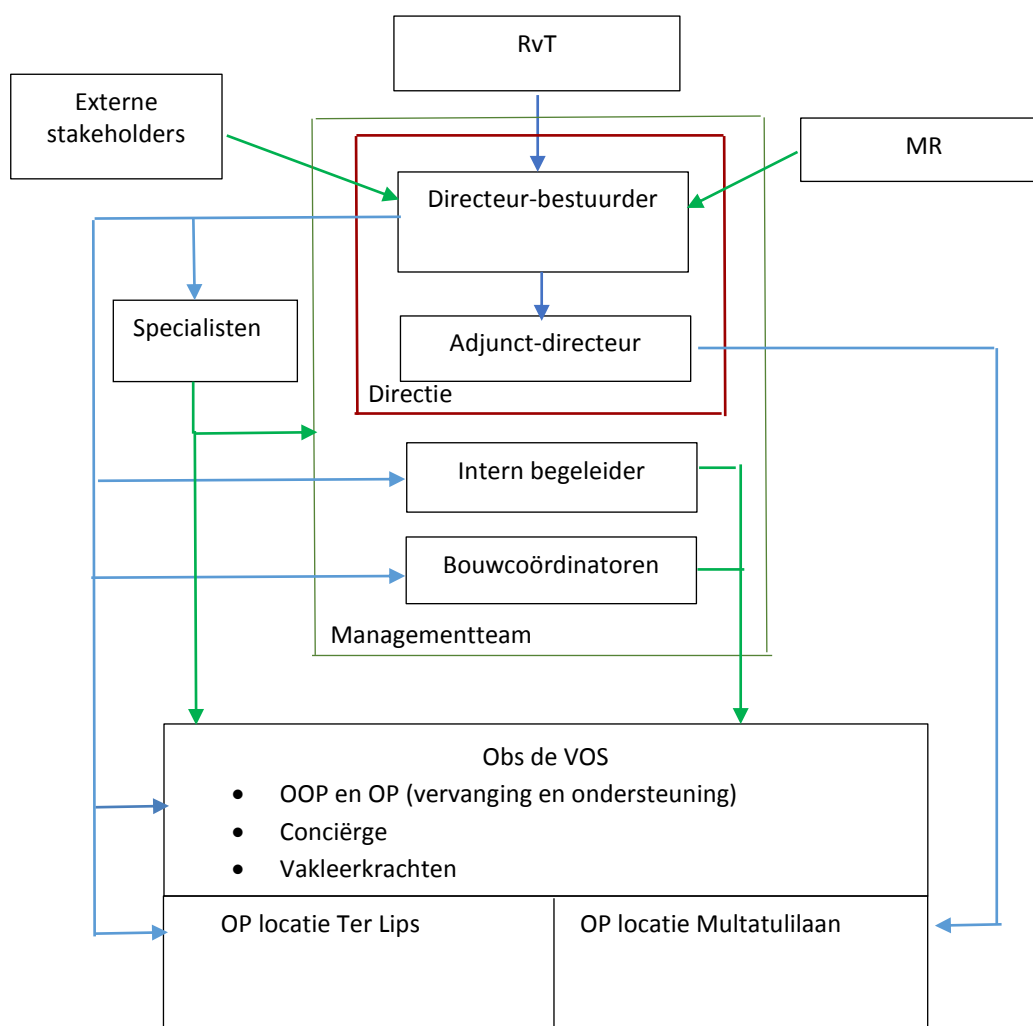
RvT

Externe stakeholders

MR

Directeur-bestuurder

Specialisten

Adjunct-directeur

Directie

Intern begeleider

Bouwcoördinatoren

Managementteam

Obs de VOS
- OOP en OP (vervanging en ondersteuning)
- Conciërge
- Vakleerkrachten

OP locatie Ter Lips

OP locatie Multatulilaan